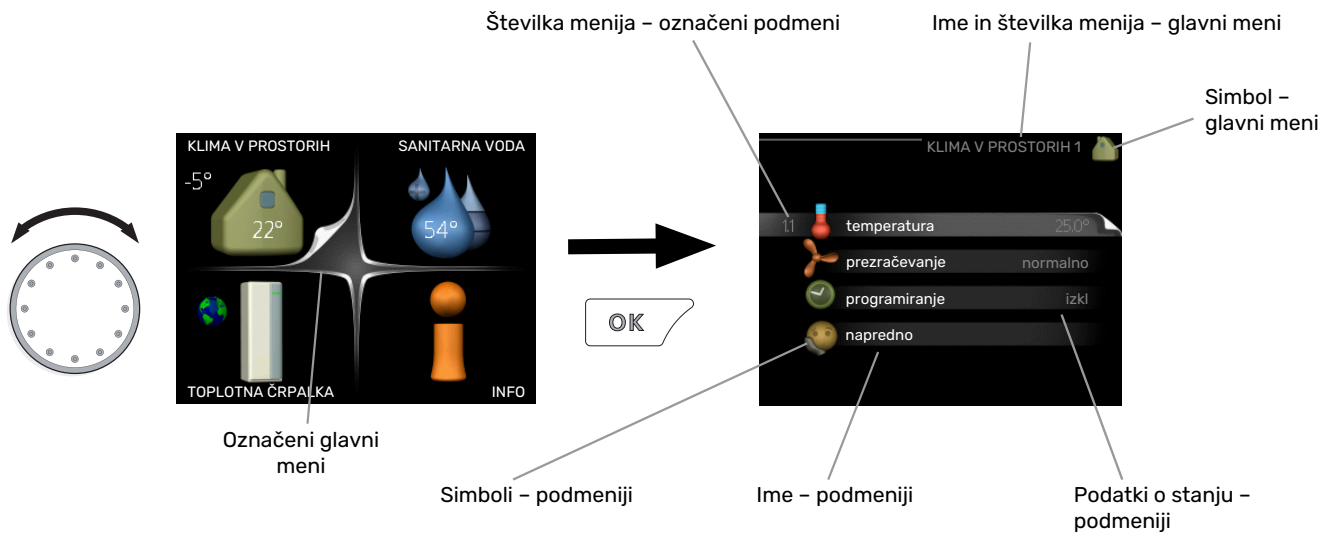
Številka menija – označeni podmeni

Ime in številka menija – glavni meni

Simbol – glavni meni

KLIMA V PROSTORIH

SANITARNA VODA

-5°

22°

54°

TOPLOTNA ČRPALKA

INFO

OK

KLIMA V PROSTORIH 1

1.1 temperatura 25.0°

prezračevanje normalno

programiranje izkl

napredno

Označeni glavni meni

Simboli – podmeniji

Ime – podmeniji

Podatki o stanju – podmeniji